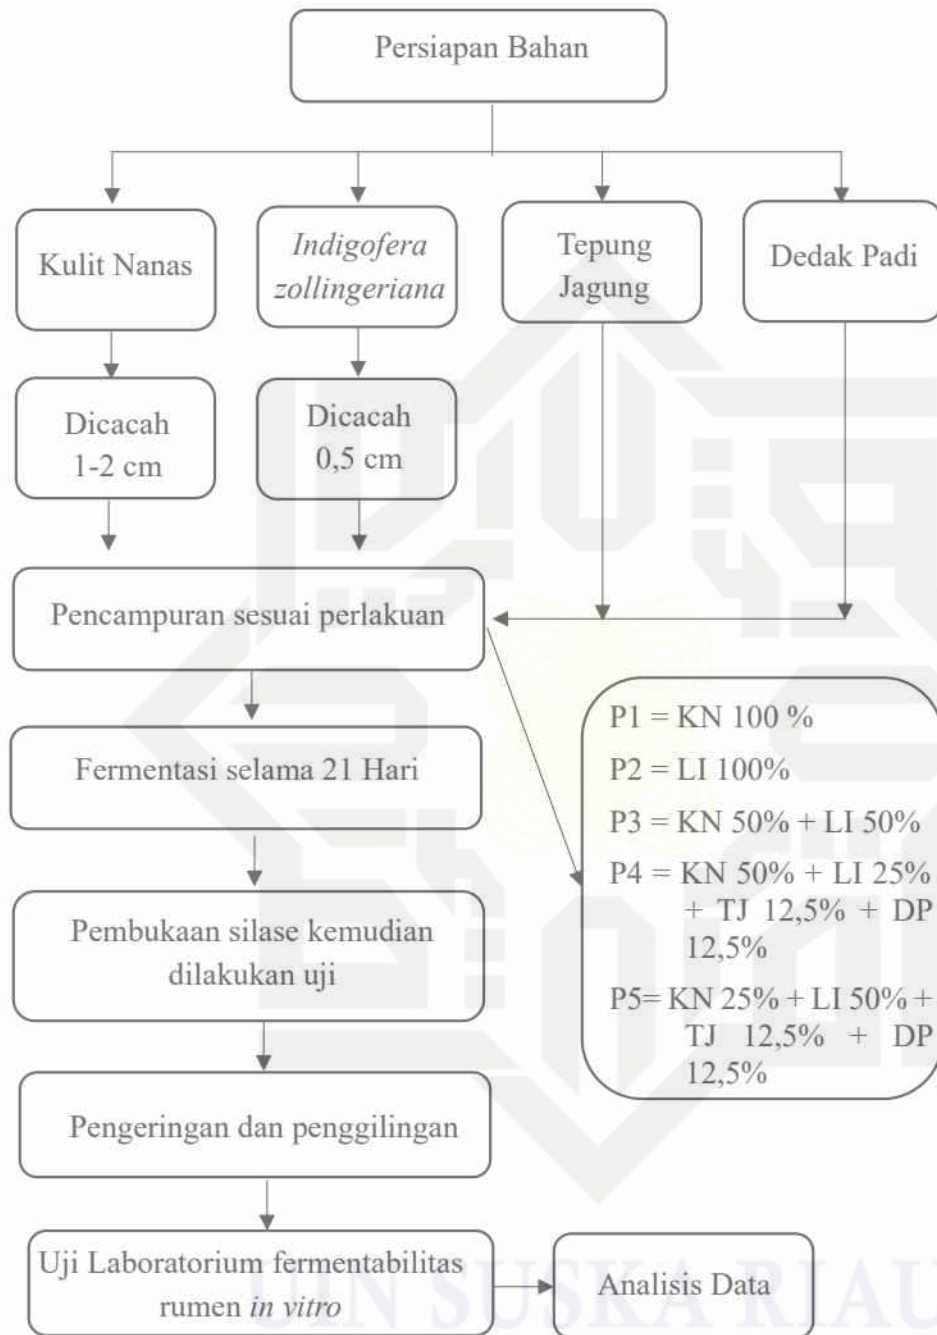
Persiapan Bahan

Kulit Nanas

Indigofera zollingeriana

Tepung Jagung

Dedak Padi

Dicacah 1-2 cm

Dicacah 0,5 cm

Pencampuran sesuai perlakuan

Fermentasi selama 21 Hari

Pembukaan silase kemudian dilakukan uji

Pengeringan dan penggilingan

Uji Laboratorium fermentabilitas rumen in vitro

Analisis Data

P1 = KN 100 %
P2 = LI 100%
P3 = KN 50% + LI 50%
P4 = KN 50% + LI 25% + TJ 12,5% + DP 12,5%
P5= KN 25% + LI 50% + TJ 12,5% + DP 12,5%

UIN SUSKA RIAU